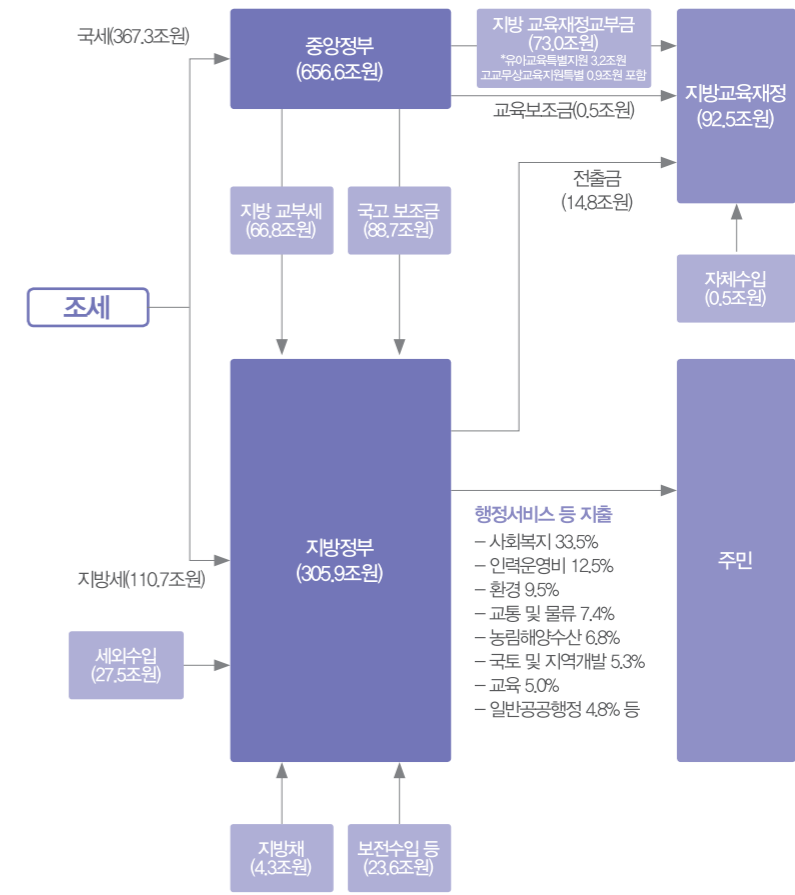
국세(367.3조원)

중앙정부
(656.6조원)

지방 교육재정교부금
(73.0조원)
*유아교육특별지원 3.2조원
고교무상교육지원특별 0.9조원 포함

지방교육재정
(92.5조원)

교육보조금(0.5조원)

전출금
(14.8조원)

지방 교부세
(66.8조원)

국고 보조금
(88.7조원)

자체수입
(0.5조원)

조세

지방정부
(305.9조원)

주민

행정서비스 등 지출
– 사회복지 33.5%
– 인력운영비 12.5%
– 환경 9.5%
– 교통 및 물류 7.4%
– 농림해양수산 6.8%
– 국토 및 지역개발 5.3%
– 교육 5.0%
– 일반공공행정 4.8% 등

지방세(110.7조원)

세외수입
(27.5조원)

지방채
(4.3조원)

보전수입 등
(23.6조원)